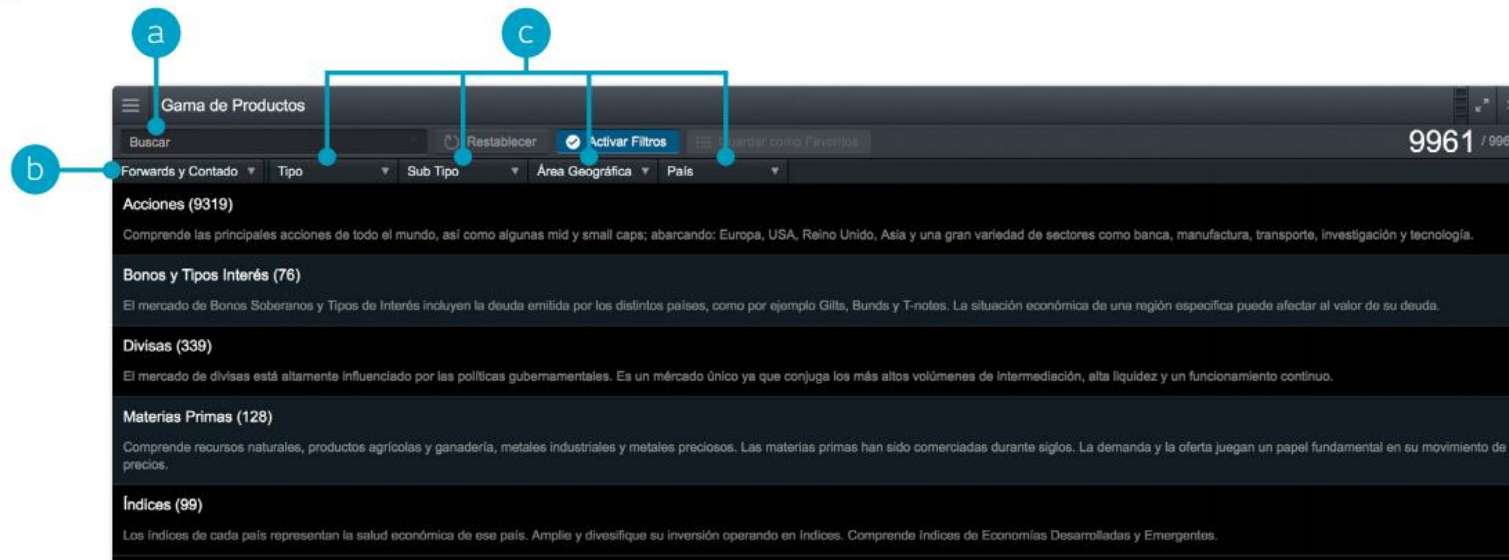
a

c

b

Gama de Productos

Buscar

Restablecer

Activar Filtros

Guardar como Favoritos

9961 / 996

Forwards y Contado ▼ Tipo ▼ Sub Tipo ▼ Área Geográfica ▼ País ▼

Acciones (9319)

Comprende las principales acciones de todo el mundo, así como algunas mid y small caps; abarcando: Europa, USA, Reino Unido, Asia y una gran variedad de sectores como banca, manufactura, transporte, investigación y tecnología.

Bonos y Tipos Interés (76)

El mercado de Bonos Soberanos y Tipos de Interés incluyen la deuda emitida por los distintos países, como por ejemplo Gilts, Bunds y T-notes. La situación económica de una región especifica puede afectar al valor de su deuda.

Divisas (339)

El mercado de divisas está altamente influenciado por las políticas gubernamentales. Es un mércado único ya que conjuga los más altos volúmenes de intermediación, alta liquidez y un funcionamiento continuo.

Materias Primas (128)

Comprende recursos naturales, productos agrícolas y ganadería, metales industriales y metales preciosos. Las materias primas han sido comerciadas durante siglos. La demanda y la oferta juegan un papel fundamental en su movimiento de precios.

Índices (99)

Los índices de cada país representan la salud económica de ese país. Amplíe y diversifique su inversión operando en índices. Comprende índices de Economías Desarrolladas y Emergentes.